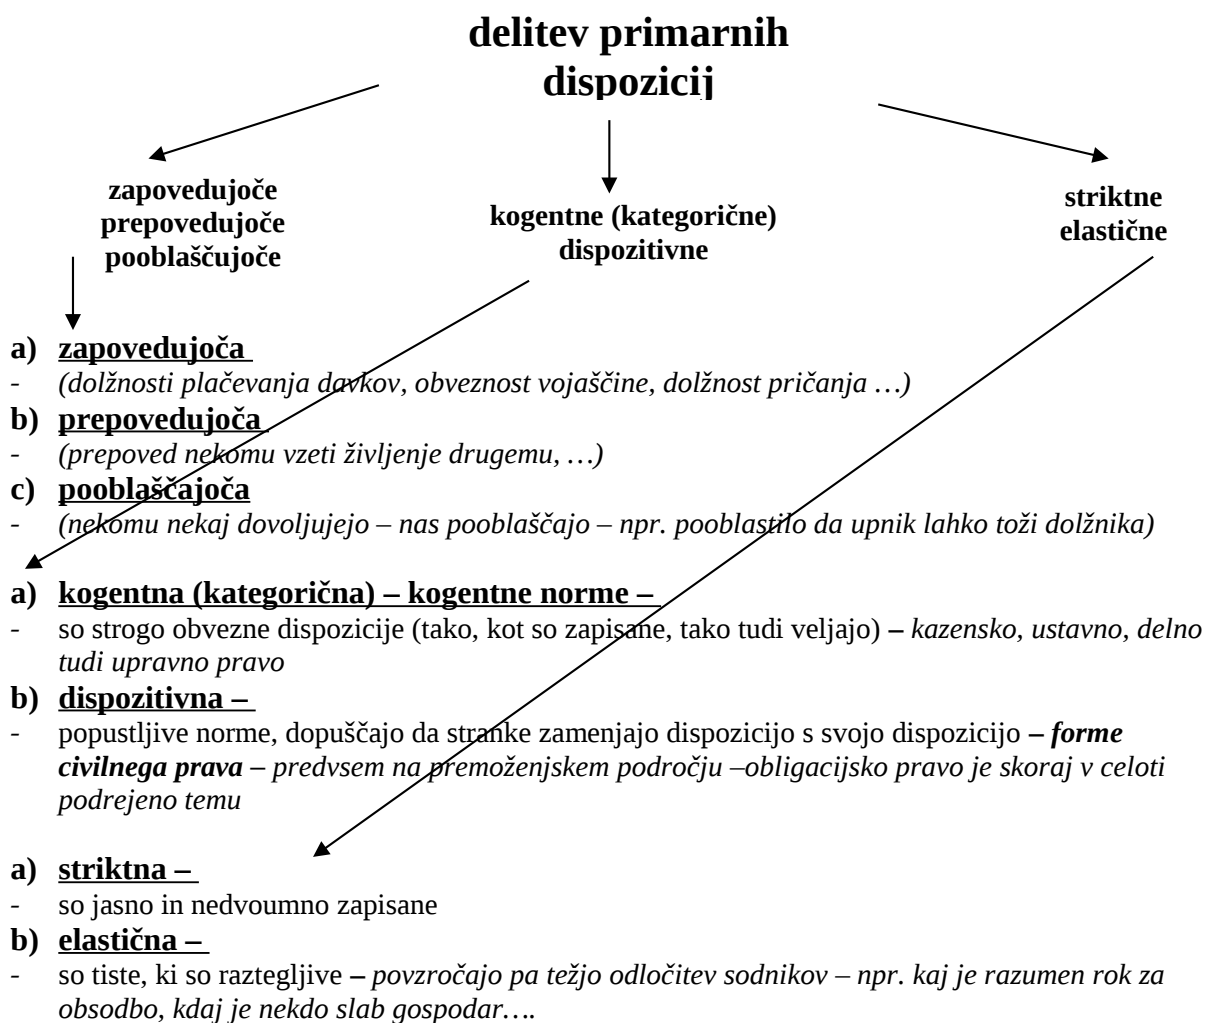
delitev primarnih dispozicij

zapovedujoče
prepovedujoče
pooblaščujoče

kogentne (kategorične)
dispozitivne

striktne
elastične

a) zapovedujoča
- (dolžnosti plačevanja davkov, obveznost vojaščine, dolžnost pričanja …)
b) prepovedujoča
- (prepoved nekomu vzeti življenje drugemu, …)
c) pooblaščajoča
- (nekomu nekaj dovoljujejo – nas pooblaščajo – npr. pooblastilo da upnik lahko toži dolžnika)

a) kogentna (kategorična) – kogentne norme –
- so strogo obvezne dispozicije (tako, kot so zapisane, tako tudi veljajo) – kazensko, ustavno, delno tudi upravno pravo
b) dispozitivna –
- popustljive norme, dopuščajo da stranke zamenjajo dispozicijo s svojo dispozicijo – forme civilnega prava – predvsem na premoženjskem področju –obligacijsko pravo je skoraj v celoti podrejeno temu

a) striktna –
- so jasno in nedvoumno zapisane
b) elastična –
- so tiste, ki so raztegljive – povzročajo pa težjo odločitev sodnikov – npr. kaj je razumen rok za obsodbo, kdaj je nekdo slab gospodar….